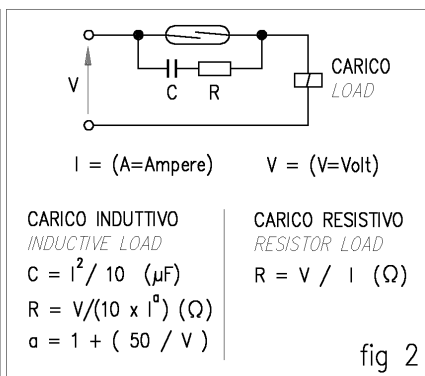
V

C R

CARICO
LOAD

I = (A=Ampere) V = (V=Volt)

CARICO INDUTTIVO
INDUCTIVE LOAD
$C = I^2 / 10$ (µF)
$R = V/(10 \times I^a)$ (Ω)
$a = 1 + (50 / V)$

CARICO RESISTIVO
RESISTOR LOAD
$R = V / I$ (Ω)

fig 2